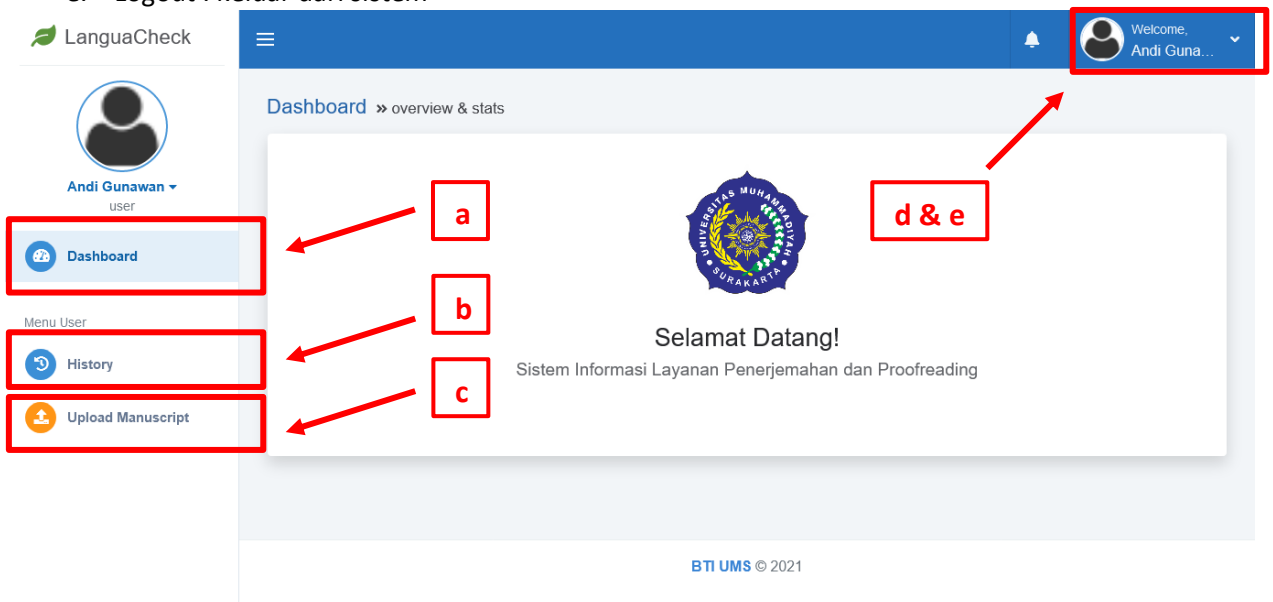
e. Logout : keluar dari sistem

LanguaCheck

Welcome,
Andi Guna...

Andi Gunawan
user

Dashboard

Menu User

History

Upload Manuscript

Dashboard » overview & stats

a

b

c

d & e

UNIVERSITAS MUHAMMADIYAH SURAKARTA

Selamat Datang!

Sistem Informasi Layanan Penerjemahan dan Proofreading

BTI UMS © 2021